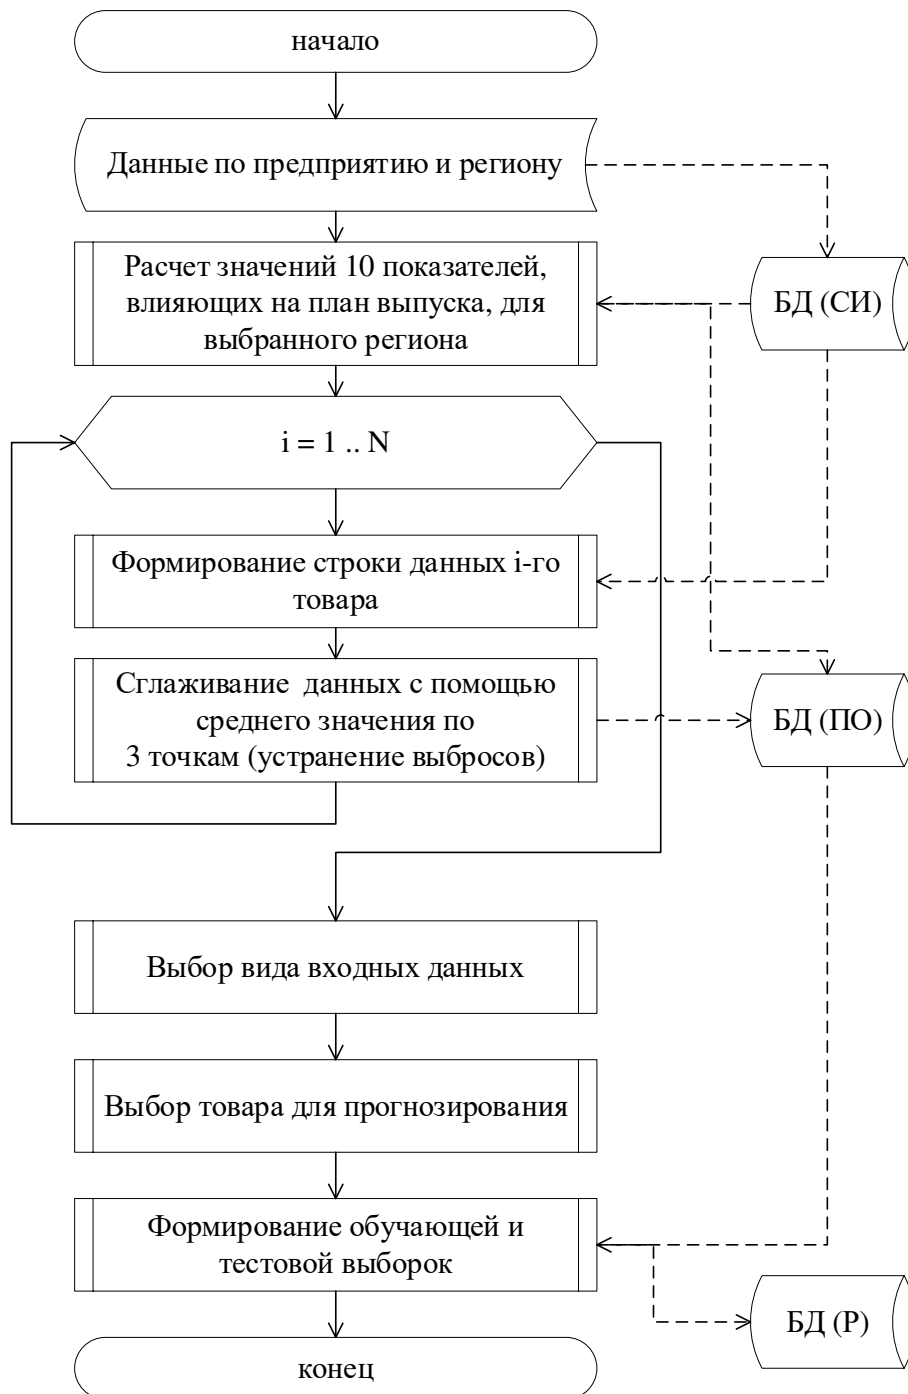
начало

Данные по предприятию и региону

БД (СИ)

Расчет значений 10 показателей, влияющих на план выпуска, для выбранного региона

i = 1 .. N

Формирование строки данных i-го товара

Сглаживание  данных с помощью среднего значения по 3 точкам (устранение выбросов)

БД (ПО)

Выбор вида входных данных

Выбор товара для прогнозирования

Формирование обучающей и тестовой выборок

БД (Р)

конец